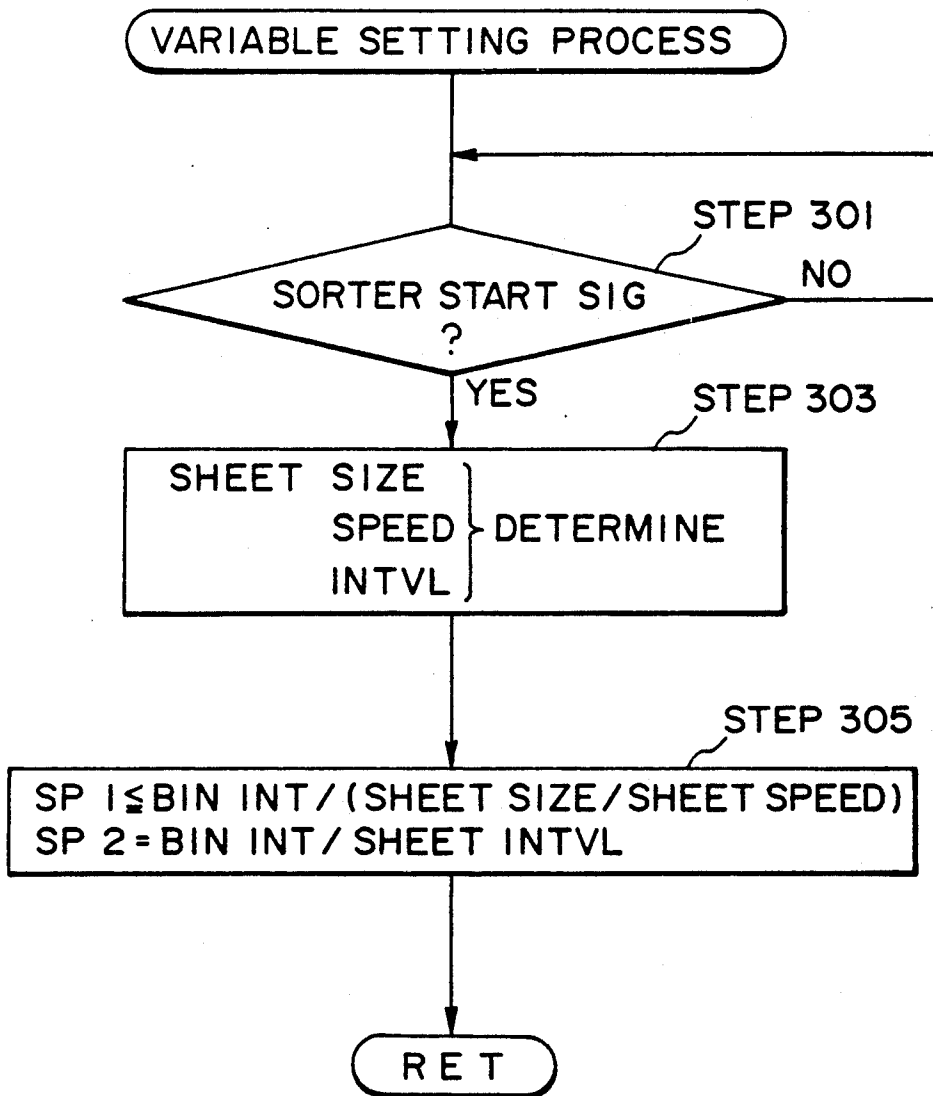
VARIABLE SETTING PROCESS

STEP 301

SORTER START SIG ?

NO

YES

STEP 303

SHEET SIZE
SPEED
INTVL
DETERMINE

STEP 305

SP 1 $\leqq$ BIN INT / (SHEET SIZE / SHEET SPEED)
SP 2 = BIN INT / SHEET INTVL

RET